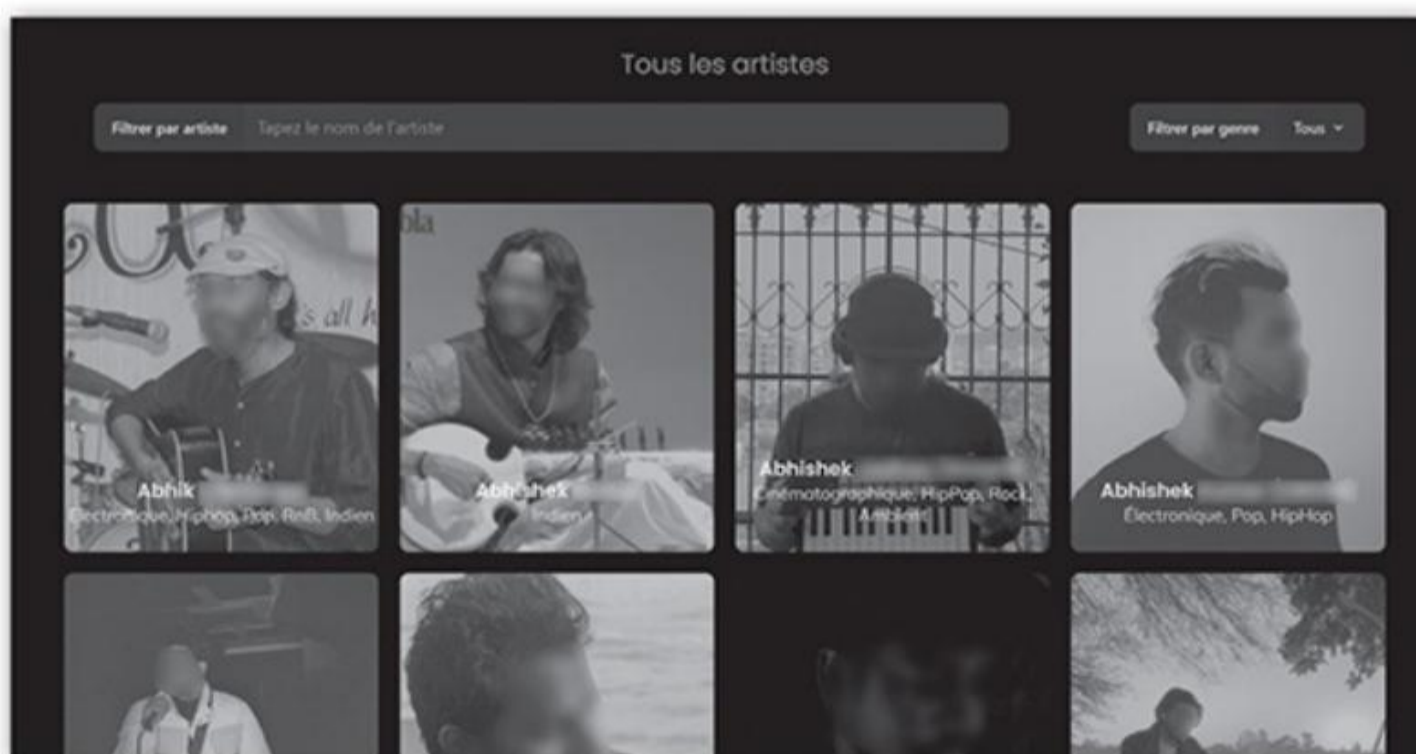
Tous les artistes

Filtrer par artiste Tapez le nom de l'artiste

Filtrer par genre Tous

Abhik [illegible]
Électronique, Hiphop, Pop, RnB, Indien

Abhishek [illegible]
Indien

Abhishek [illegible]
Cinématographique, HipPop, Rock, Ambient

Abhishek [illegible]
Électronique, Pop, HipHop